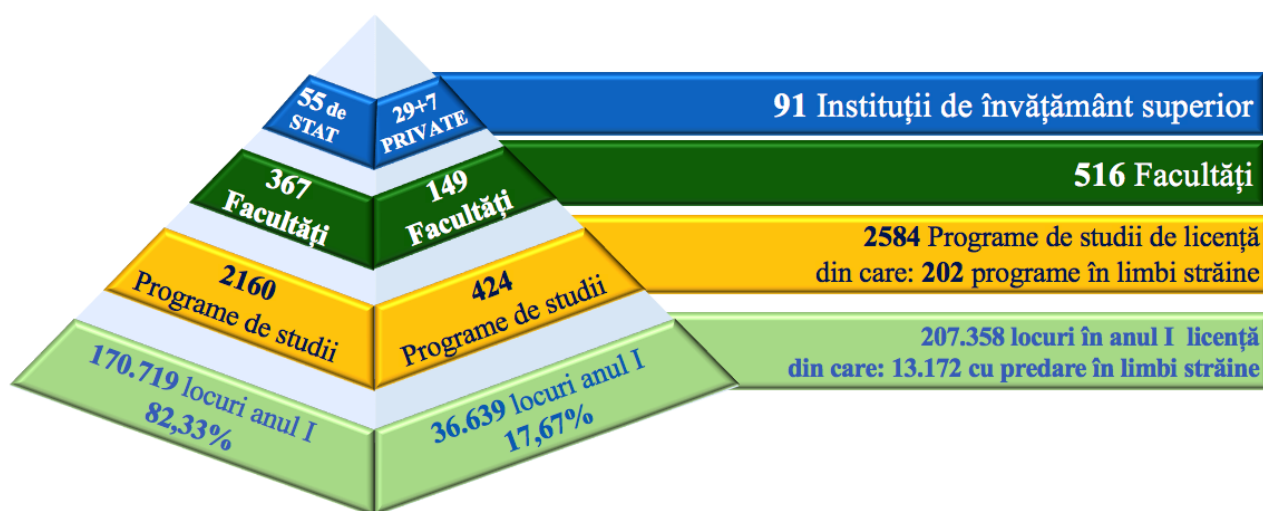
55 de STAT

29+7 PRIVATE

91 Instituții de învățământ superior

367 Facultăți

149 Facultăți

516 Facultăți

2160 Programe de studii

424 Programe de studii

2584 Programe de studii de licență din care: 202 programe în limbi străine

170.719 locuri anul I 82,33%

36.639 locuri anul I 17,67%

207.358 locuri în anul I licență din care: 13.172 cu predare în limbi străine